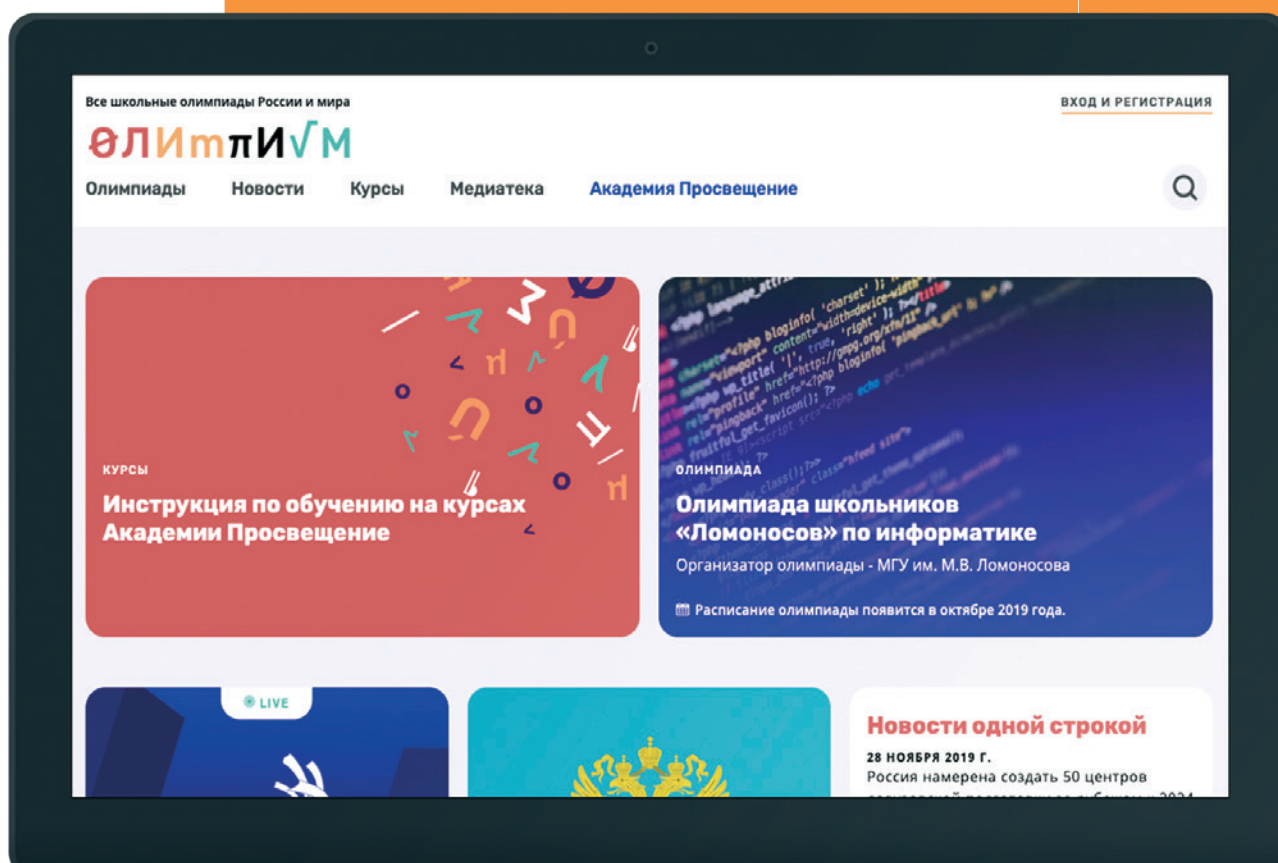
Все школьные олимпиады России и мира

ВХОД И РЕГИСТРАЦИЯ

ОЛИМПИУМ

Олимпиады Новости Курсы Медиатека Академия Просвещение

КУРСЫ

Инструкция по обучению на курсах Академии Просвещение

ОЛИМПИАДА

Олимпиада школьников «Ломоносов» по информатике

Организатор олимпиады - МГУ им. М.В. Ломоносова

Расписание олимпиады появится в октябре 2019 года.

LIVE

Новости одной строкой

28 НОЯБРЯ 2019 Г.

Россия намерена создать 50 центров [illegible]